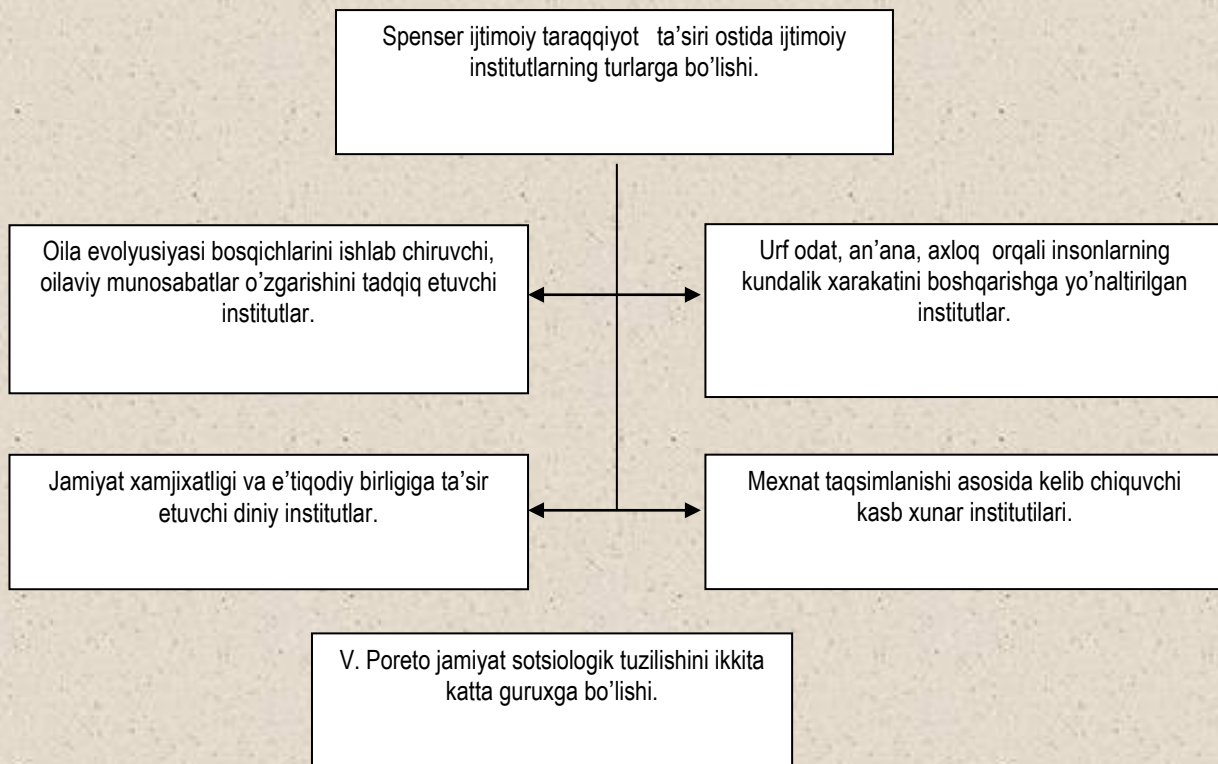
Spenser ijtimoiy taraqqiyot ta’siri ostida ijtimoiy institutlarning turlarga bo’lishi.

Oila evolyusiyasi bosqichlarini ishlab chiruvchi, oilaviy munosabatlar o’zgarishini tadqiq etuvchi institutlar.

Urf odat, an’ana, axloq orqali insonlarning kundalik xarakatini boshqarishga yo’naltirilgan institutlar.

Jamiyat xamjixatligi va e’tiqodiy birligiga ta’sir etuvchi diniy institutlar.

Mexnat taqsimlanishi asosida kelib chiquvchi kasb xunar institutilari.

V. Poreto jamiyat sotsiologik tuzilishini ikkita katta guruxga bo’lishi.